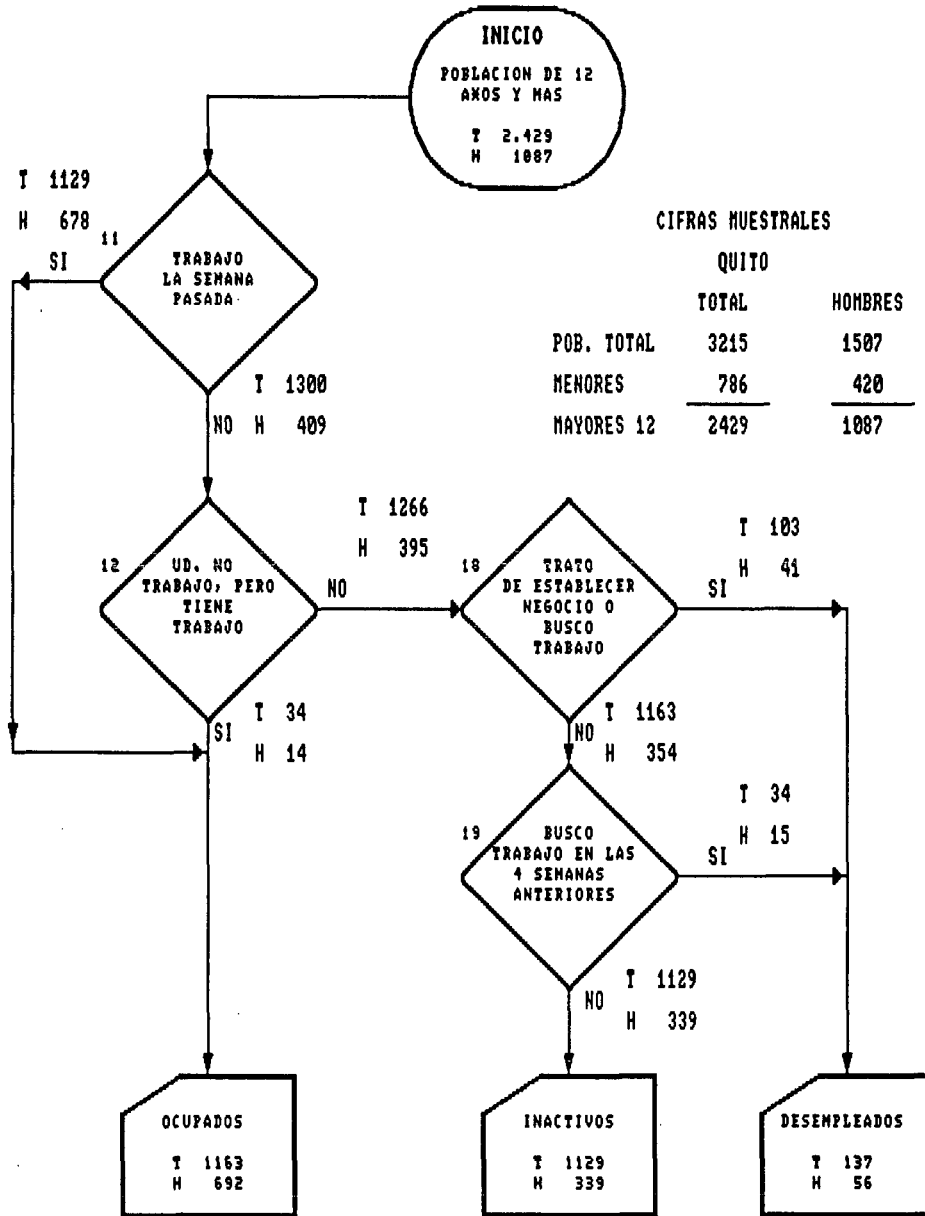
INICIO

POBLACION DE 12 AXOS Y MAS

T 2.429
H 1087

T 1129
H 678

11

SI

TRABAJO LA SEMANA PASADA

T 1300
NO H 409

CIFRAS MUESTRALES
QUITO

| | TOTAL | HOMBRES |
|---|---|---|
| POB. TOTAL | 3215 | 1507 |
| MENORES | 786 | 420 |
| MAYORES 12 | 2429 | 1087 |

T 1266
H 395

12

UD. NO TRABAJO, PERO TIENE TRABAJO

NO

18

TRATO DE ESTABLECER NEGOCIO O BUSCO TRABAJO

T 103
H 41
SI

SI T 34
H 14

NO T 1163
H 354

T 34
H 15

19

BUSCO TRABAJO EN LAS 4 SEMANAS ANTERIORES

SI

NO T 1129
H 339

OCUPADOS
T 1163
H 692

INACTIVOS
T 1129
H 339

DESEMPLEADOS
T 137
H 56